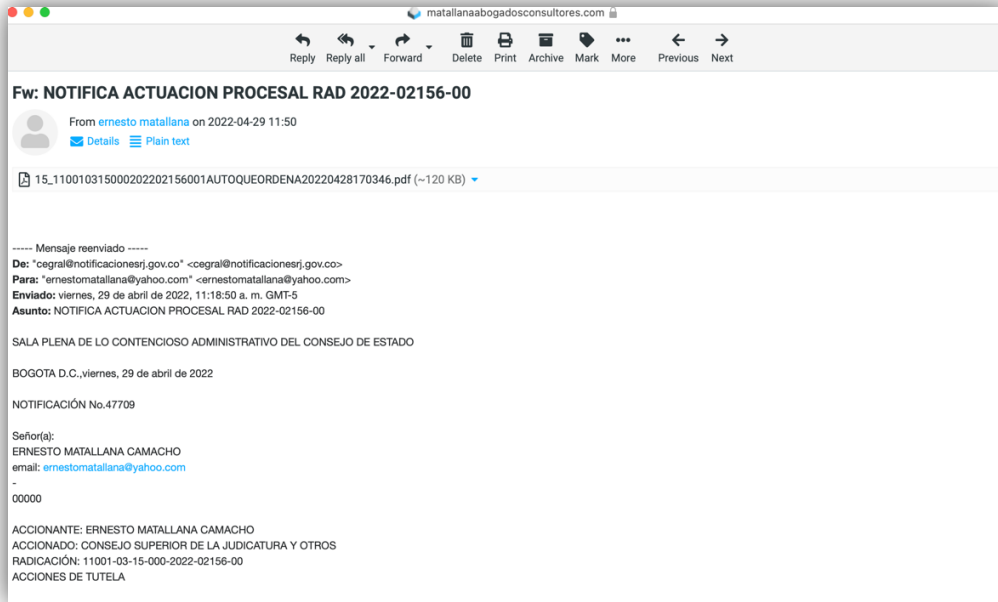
matallanaabogadosconsultores.com

Reply
Reply all
Forward
Delete
Print
Archive
Mark
More
Previous
Next

Fw: NOTIFICA ACTUACION PROCESAL RAD 2022-02156-00

From ernesto matallana on 2022-04-29 11:50
Details Plain text

15_110010315000202202156001AUTOQUEORDENA20220428170346.pdf (~120 KB)

----- Mensaje reenviado -----
De: "cegral@notificacionesrj.gov.co" <cegral@notificacionesrj.gov.co>
Para: "ernestomatallana@yahoo.com" <ernestomatallana@yahoo.com>
Enviado: viernes, 29 de abril de 2022, 11:18:50 a. m. GMT-5
Asunto: NOTIFICA ACTUACION PROCESAL RAD 2022-02156-00

SALA PLENA DE LO CONTENCIOSO ADMINISTRATIVO DEL CONSEJO DE ESTADO

BOGOTA D.C.,viernes, 29 de abril de 2022

NOTIFICACIÓN No.47709

Señor(a):
ERNESTO MATALLANA CAMACHO
email: ernestomatallana@yahoo.com
-
00000

ACCIONANTE: ERNESTO MATALLANA CAMACHO
ACCIONADO: CONSEJO SUPERIOR DE LA JUDICATURA Y OTROS
RADICACIÓN: 11001-03-15-000-2022-02156-00
ACCIONES DE TUTELA